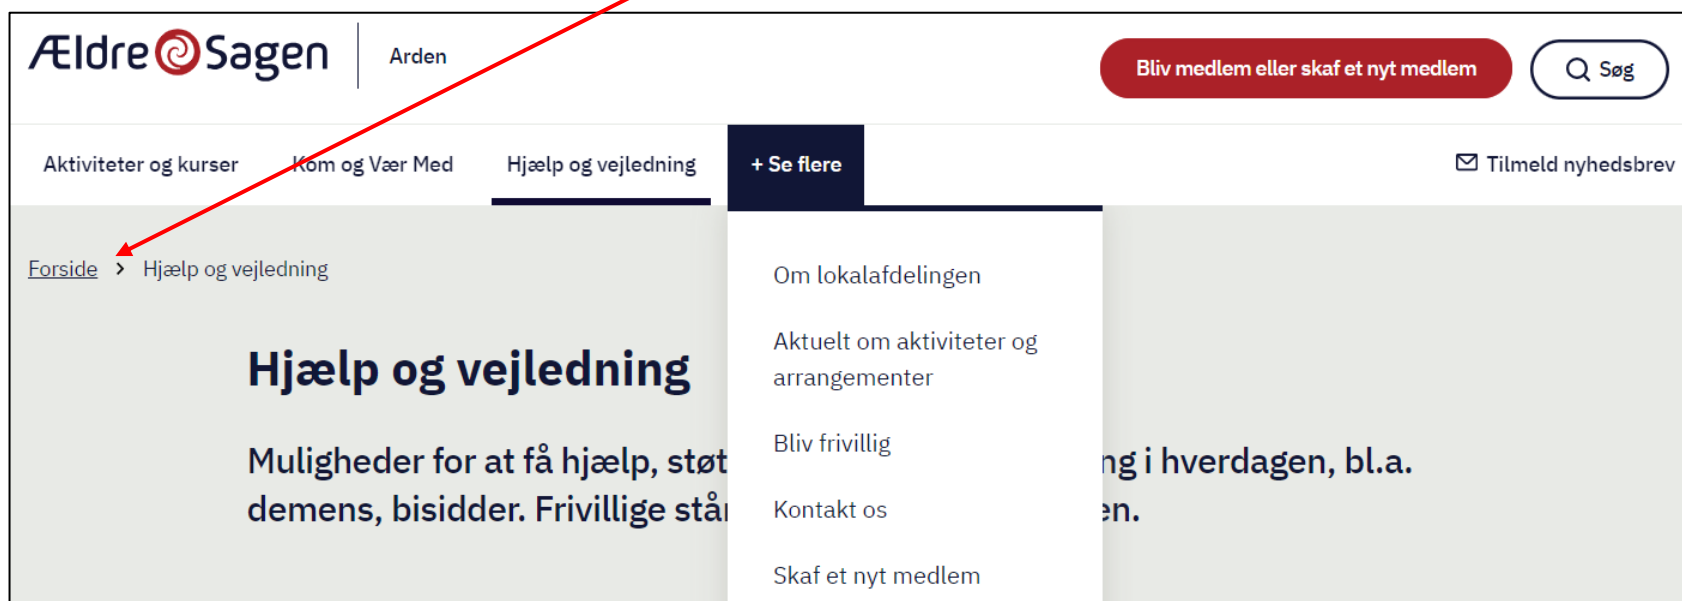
Ældre Sagen

Arden

Bliv medlem eller skaf et nyt medlem

Søg

Aktiviteter og kurser

Kom og Vær Med

Hjælp og vejledning

+ Se flere

Tilmeld nyhedsbrev

Forside > Hjælp og vejledning

Om lokalafdelingen

Aktuelt om aktiviteter og arrangementer

Bliv frivillig

Kontakt os

Skaf et nyt medlem

Hjælp og vejledning

Muligheder for at få hjælp, støt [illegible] ng i hverdagen, bl.a. demens, bisidder. Frivillige stå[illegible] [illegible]en.